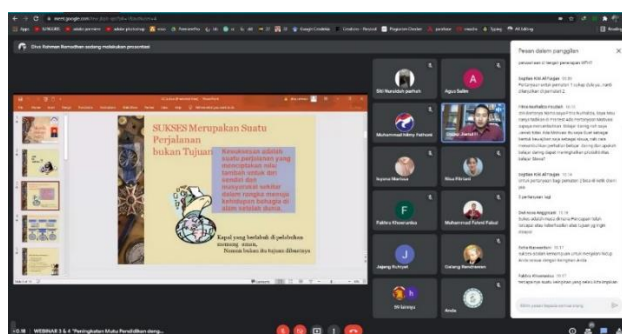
meet.google.com

Dina Rahman Ramadhan sedang melakukan presentasi

SUKSES Merupakan Suatu Perjalanan bukan Tujuan

Kesuksesan adalah suatu perjalanan yang menciptakan nilai tambah untuk diri sendiri dan masyarakat sekitar dalam rangka menuju kehidupan bahagia di alam setelah dunia.

Kapal yang berlabuh di pelabuhan memang aman, Namun bukan itu tujuan dibuatnya

Siti Nurulah pamah
Agus Sabri
Muhammad Hilmy Fathoni
Irayana Marissa
Nisa Fitriani
Fakhru Khoirunnisa
Muhammad Fahmi Fahrul
Jajang Rohyat
Gelang Ramdhani
Dil Setiagi
Anda

Pesan dalam panggilan

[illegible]

Kirim pesan kepada semua orang

10.18 | WEBINAR 3 & 4 "Peningkatan Mutu Pendidikan deng...